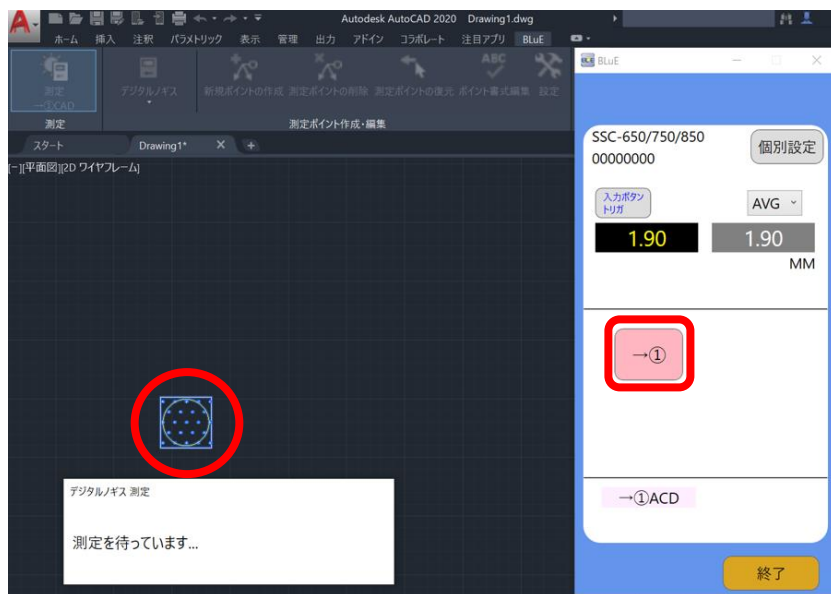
Autodesk AutoCAD 2020 Drawing1.dwg

ホーム 挿入 注釈 パラメトリック 表示 管理 出力 アドイン コラボレート 注目アプリ BLuE

測定 →①CAD
デジタルノギス
新規ポイントの作成 測定ポイントの削除 測定ポイントの復元 ポイント書式編集 設定
測定
測定ポイント作成・編集

スタート
Drawing1*

[−][平面図][2D ワイヤフレーム]

デジタルノギス 測定

測定を待っています...

BLuE

SSC-650/750/850
00000000

個別設定

入力ボタン トリガ

AVG

1.90

1.90

MM

→①

→①ACD

終了